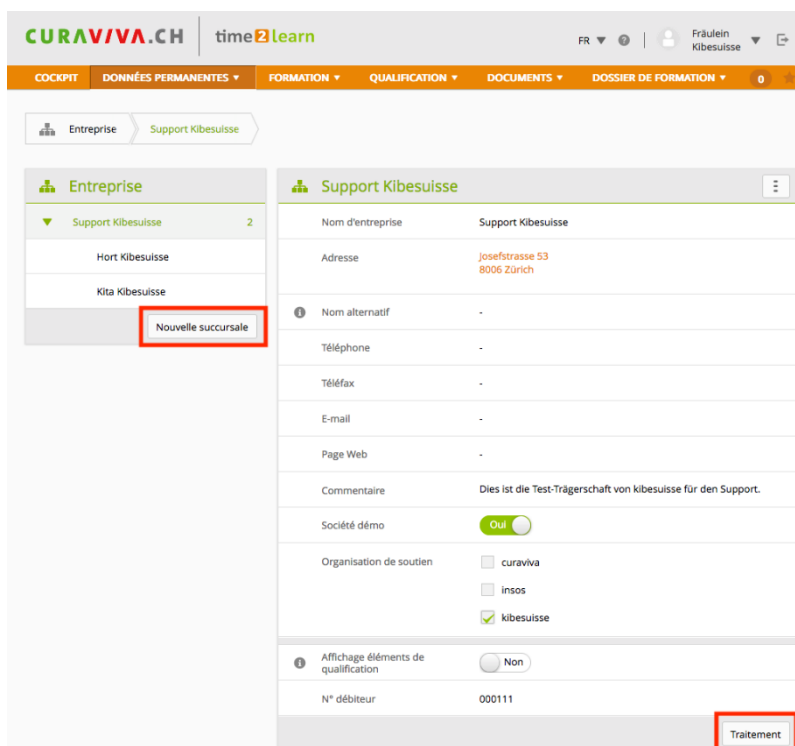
CURAVIVA.CH time2learn

FR ▼ Fräulein Kibesuisse ▼

COCKPIT DONNÉES PERMANENTES ▼ FORMATION ▼ QUALIFICATION ▼ DOCUMENTS ▼ DOSSIER DE FORMATION ▼ 0

Entreprise Support Kibesuisse

Entreprise

Support Kibesuisse 2

Hort Kibesuisse

Kita Kibesuisse

Nouvelle succursale

Support Kibesuisse

| | |
|---|---|
| Nom d'entreprise | Support Kibesuisse |
| Adresse | Josefstrasse 53<br>8006 Zürich |
| Nom alternatif | - |
| Téléphone | - |
| Téléfax | - |
| E-mail | - |
| Page Web | - |
| Commentaire | Dies ist die Test-Trägerschaft von kibesuisse für den Support. |
| Société démo | Oui |
| Organisation de soutien | curaviva<br>insos<br>kibesuisse |
| Affichage éléments de qualification | Non |
| N° débiteur | 000111 |

Traitement